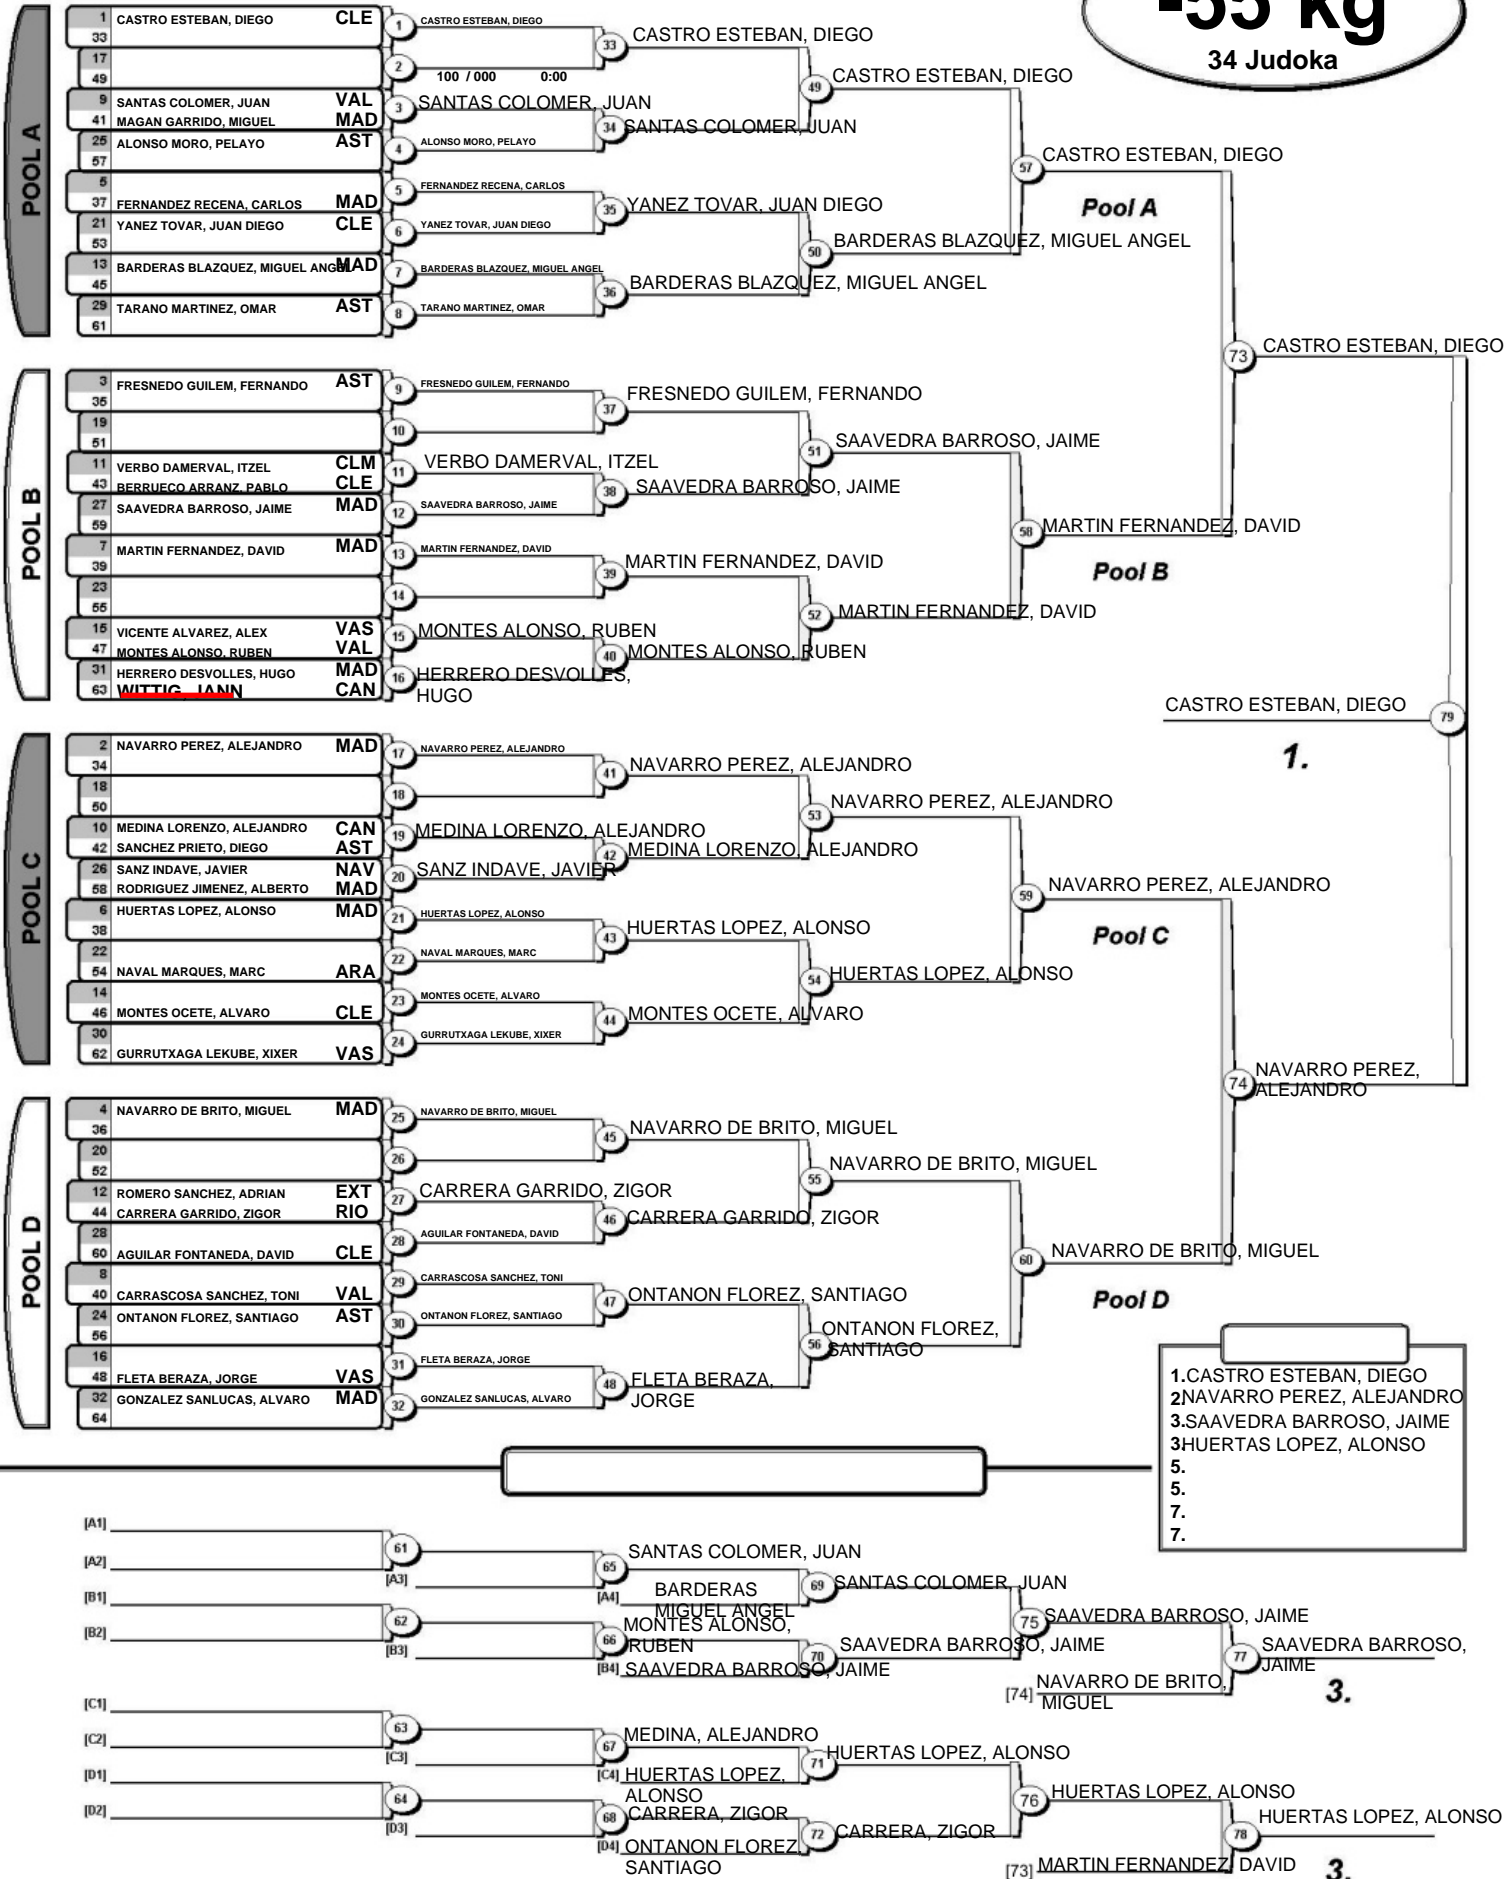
-55 kg
34 Judoka

POOL A

1 CASTRO ESTEBAN, DIEGO CLE
33
17
49
9 SANTAS COLOMER, JUAN VAL
41 MAGAN GARRIDO, MIGUEL MAD
25 ALONSO MORO, PELAYO AST
57
5
37 FERNANDEZ RECENA, CARLOS MAD
21 YANEZ TOVAR, JUAN DIEGO CLE
53
13 BARDERAS BLAZQUEZ, MIGUEL ANGEL MAD
45
29 TARANO MARTINEZ, OMAR AST
61

1 CASTRO ESTEBAN, DIEGO
2 100 / 000 0:00
3 SANTAS COLOMER, JUAN
4 ALONSO MORO, PELAYO
5 FERNANDEZ RECENA, CARLOS
6 YANEZ TOVAR, JUAN DIEGO
7 BARDERAS BLAZQUEZ, MIGUEL ANGEL
8 TARANO MARTINEZ, OMAR

33 CASTRO ESTEBAN, DIEGO
34 SANTAS COLOMER, JUAN
35 YANEZ TOVAR, JUAN DIEGO
36 BARDERAS BLAZQUEZ, MIGUEL ANGEL
49 CASTRO ESTEBAN, DIEGO
50 BARDERAS BLAZQUEZ, MIGUEL ANGEL
57 CASTRO ESTEBAN, DIEGO
Pool A
73 CASTRO ESTEBAN, DIEGO

POOL B

3 FRESNEDO GUILEM, FERNANDO AST
35
19
51
11 VERBO DAMERVAL, ITZEL CLM
43 BERRUECO ARRANZ, PABLO CLE
27 SAAVEDRA BARROSO, JAIME MAD
59
7 MARTIN FERNANDEZ, DAVID MAD
39
23
55
15 VICENTE ALVAREZ, ALEX VAS
47 MONTES ALONSO, RUBEN VAL
31 HERRERO DESVOLLES, HUGO MAD
63 WITTIG, JANN CAN

9 FRESNEDO GUILEM, FERNANDO
10
11 VERBO DAMERVAL, ITZEL
12 SAAVEDRA BARROSO, JAIME
13 MARTIN FERNANDEZ, DAVID
14
15 MONTES ALONSO, RUBEN
16 HERRERO DESVOLLES, HUGO

37 FRESNEDO GUILEM, FERNANDO
38 SAAVEDRA BARROSO, JAIME
39 MARTIN FERNANDEZ, DAVID
40 MONTES ALONSO, RUBEN
51 SAAVEDRA BARROSO, JAIME
52 MARTIN FERNANDEZ, DAVID
58 MARTIN FERNANDEZ, DAVID
Pool B

CASTRO ESTEBAN, DIEGO
79
1.

POOL C

2 NAVARRO PEREZ, ALEJANDRO MAD
34
18
50
10 MEDINA LORENZO, ALEJANDRO CAN
42 SANCHEZ PRIETO, DIEGO AST
26 SANZ INDAVE, JAVIER NAV
58 RODRIGUEZ JIMENEZ, ALBERTO MAD
6 HUERTAS LOPEZ, ALONSO MAD
38
22
54 NAVAL MARQUES, MARC ARA
14
46 MONTES OCETE, ALVARO CLE
30
62 GURRUTXAGA LEKUBE, XIXER VAS

17 NAVARRO PEREZ, ALEJANDRO
18
19 MEDINA LORENZO, ALEJANDRO
20 SANZ INDAVE, JAVIER
21 HUERTAS LOPEZ, ALONSO
22 NAVAL MARQUES, MARC
23 MONTES OCETE, ALVARO
24 GURRUTXAGA LEKUBE, XIXER

41 NAVARRO PEREZ, ALEJANDRO
42 MEDINA LORENZO, ALEJANDRO
43 HUERTAS LOPEZ, ALONSO
44 MONTES OCETE, ALVARO
53 NAVARRO PEREZ, ALEJANDRO
54 HUERTAS LOPEZ, ALONSO
59 NAVARRO PEREZ, ALEJANDRO
Pool C
74 NAVARRO PEREZ, ALEJANDRO

POOL D

4 NAVARRO DE BRITO, MIGUEL MAD
36
20
52
12 ROMERO SANCHEZ, ADRIAN EXT
44 CARRERA GARRIDO, ZIGOR RIO
28
60 AGUILAR FONTANEDA, DAVID CLE
8
40 CARRASCOSA SANCHEZ, TONI VAL
24 ONTANON FLOREZ, SANTIAGO AST
56
16
48 FLETA BERAZA, JORGE VAS
32 GONZALEZ SANLUCAS, ALVARO MAD
64

25 NAVARRO DE BRITO, MIGUEL
26
27 CARRERA GARRIDO, ZIGOR
28 AGUILAR FONTANEDA, DAVID
29 CARRASCOSA SANCHEZ, TONI
30 ONTANON FLOREZ, SANTIAGO
31 FLETA BERAZA, JORGE
32 GONZALEZ SANLUCAS, ALVARO

45 NAVARRO DE BRITO, MIGUEL
46 CARRERA GARRIDO, ZIGOR
47 ONTANON FLOREZ, SANTIAGO
48 FLETA BERAZA, JORGE
55 NAVARRO DE BRITO, MIGUEL
56 ONTANON FLOREZ, SANTIAGO
60 NAVARRO DE BRITO, MIGUEL
Pool D

1.CASTRO ESTEBAN, DIEGO
2NAVARRO PEREZ, ALEJANDRO
3.SAAVEDRA BARROSO, JAIME
3HUERTAS LOPEZ, ALONSO
5.
5.
7.
7.

[A1] 61
[A2]
[A3] 65 SANTAS COLOMER, JUAN
[A4] BARDERAS MIGUEL ANGEL
69 SANTAS COLOMER, JUAN
[B1] 62
[B2]
[B3] 66 MONTES ALONSO, RUBEN
[B4] SAAVEDRA BARROSO, JAIME
70 SAAVEDRA BARROSO, JAIME
75 SAAVEDRA BARROSO, JAIME
[74] NAVARRO DE BRITO, MIGUEL
77 SAAVEDRA BARROSO, JAIME
3.
[C1] 63
[C2]
[C3] 67 MEDINA, ALEJANDRO
[C4] HUERTAS LOPEZ, ALONSO
71 HUERTAS LOPEZ, ALONSO
[D1] 64
[D2]
[D3] 68 CARRERA, ZIGOR
[D4] ONTANON FLOREZ SANTIAGO
72 CARRERA, ZIGOR
76 HUERTAS LOPEZ, ALONSO
[73] MARTIN FERNANDEZ, DAVID
78 HUERTAS LOPEZ, ALONSO
3.